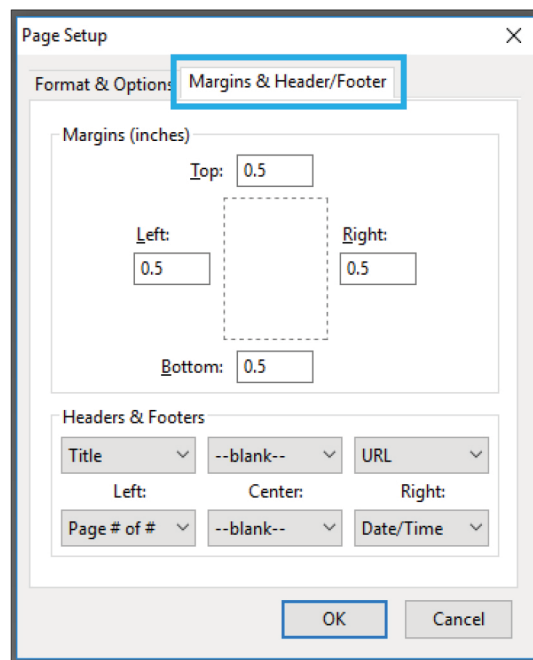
Page Setup

X

Format & Options

Margins & Header/Footer

Margins (inches)

Top: 0.5

Left: 0.5

Right: 0.5

Bottom: 0.5

Headers & Footers

Title

--blank--

URL

Left:

Center:

Right:

Page # of #

--blank--

Date/Time

OK

Cancel